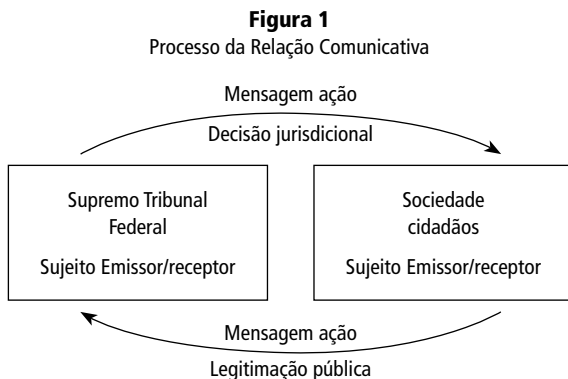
**Figura 1**
Processo da Relação Comunicativa

Mensagem ação
Decisão jurisdicional

Supremo Tribunal Federal
Sujeito Emissor/receptor

Sociedade cidadãos
Sujeito Emissor/receptor

Mensagem ação
Legitimação pública